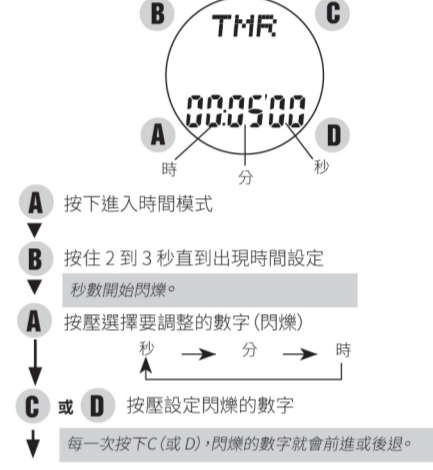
B TMR C

00:05'00

A D

時 分 秒

A 按下進入時間模式

B 按住 2 到 3 秒直到出現時間設定

秒數開始閃爍。

A 按壓選擇要調整的數字（閃爍）

秒 → 分 → 時

C 或 D 按壓設定閃爍的數字

每一次按下C（或 D），閃爍的數字就會前進或後退。